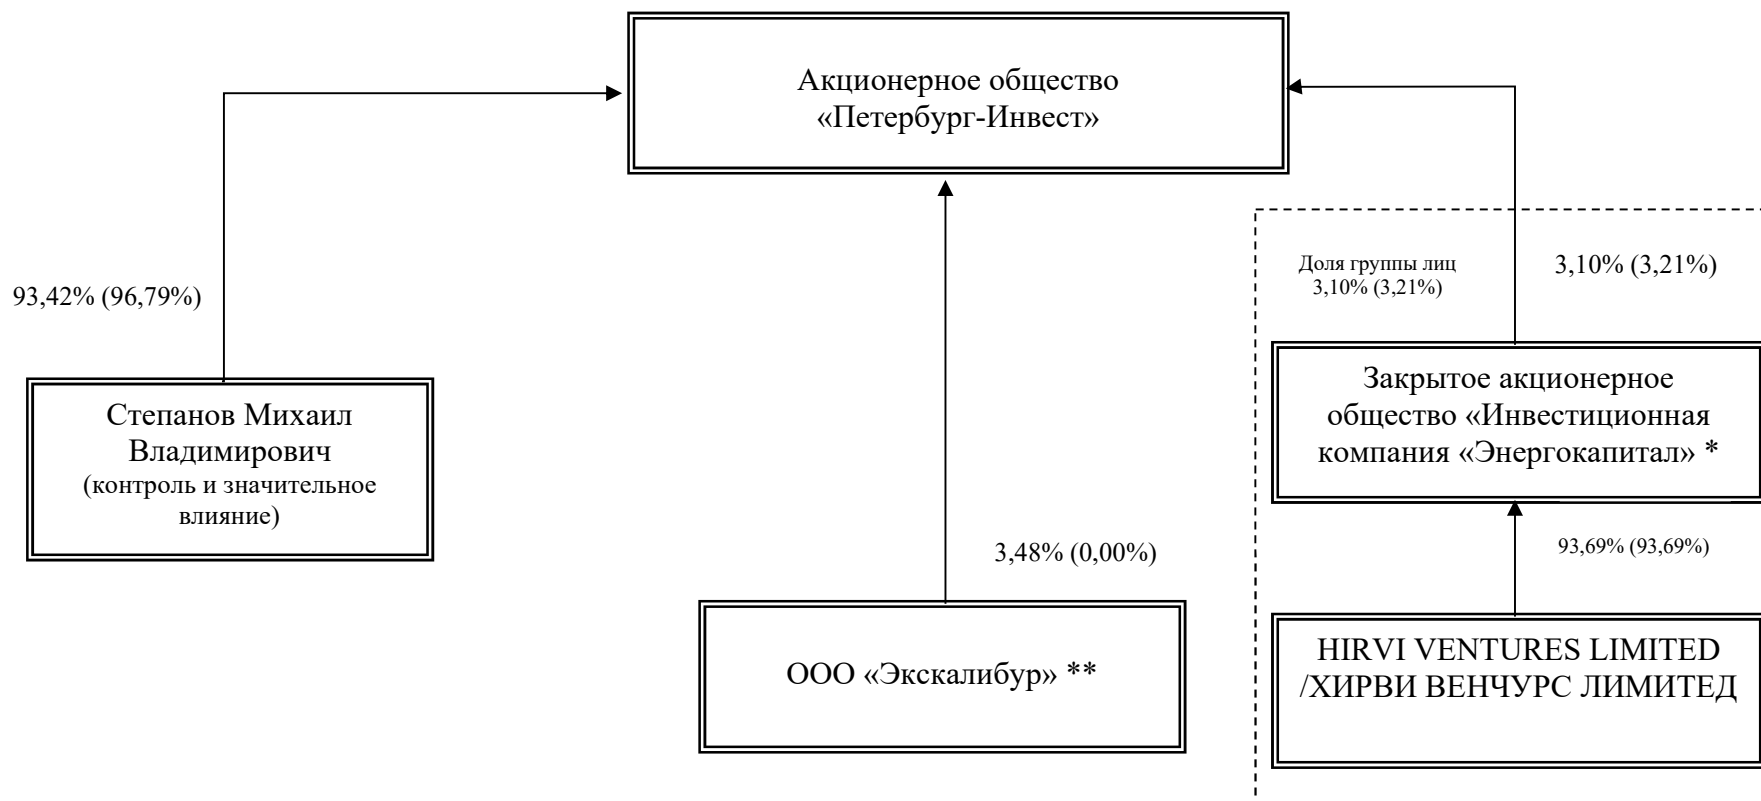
Акционерное общество «Петербург-Инвест»

93,42% (96,79%)

Степанов Михаил Владимирович (контроль и значительное влияние)

3,48% (0,00%)

ООО «Экскалибур» **

Доля группы лиц 3,10% (3,21%)

3,10% (3,21%)

Закрытое акционерное общество «Инвестиционная компания «Энергокапитал» *

93,69% (93,69%)

HIRVI VENTURES LIMITED /ХИРВИ ВЕНЧУРС ЛИМИТЕД